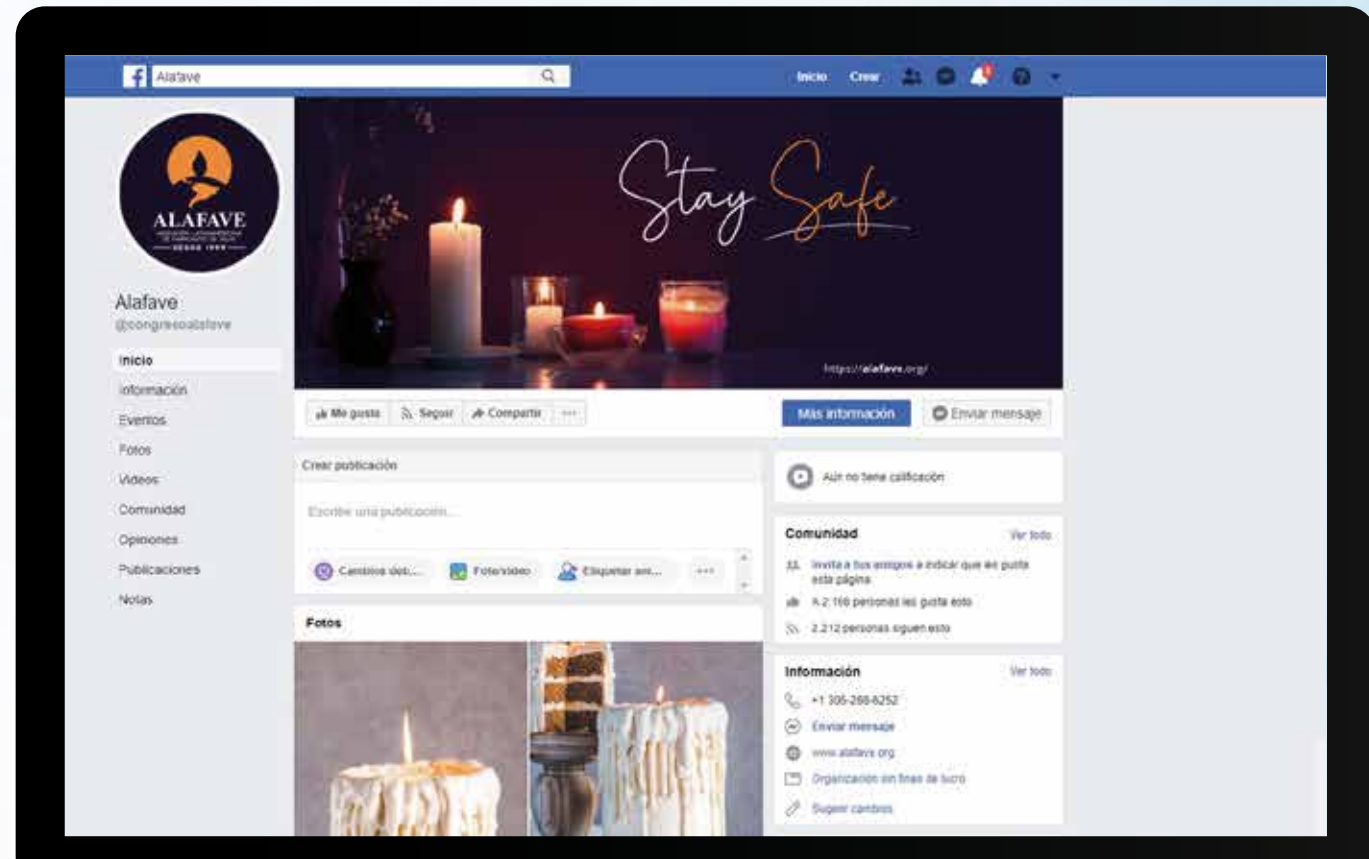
f Alafave

Inicio Crear

ALAFAVE
DESDE 1999

Alafave
@congresoalafave

Inicio
Información
Eventos
Fotos
Videos
Comunidad
Opiniones
Publicaciones
Notas

Stay Safe

https://alafave.org/

Me gusta Seguir Compartir ···

Más información Enviar mensaje

Crear publicación

Escribe una publicación...

Cambios del... Foto/video Etiquetar am... ···

Fotos

Aún no tiene calificación

Comunidad Ver todo

Invita a tus amigos a indicar que les gusta esta página

A 2.166 personas les gusta esto

2.212 personas siguen esto

Información Ver todo

+1 305-266-6252

Enviar mensaje

www.alafave.org

Organización sin fines de lucro

Sugerir cambios